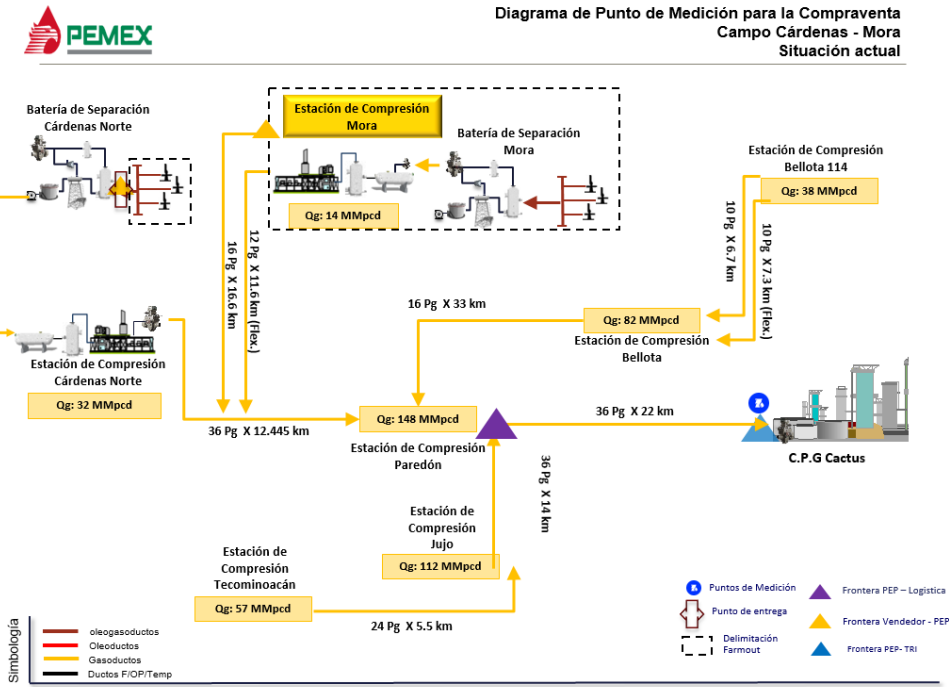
PEMEX

Diagrama de Punto de Medición para la Compraventa
Campo Cárdenas - Mora
Situación actual

Batería de Separación Cárdenas Norte

Estación de Compresión Mora

Batería de Separación Mora

Qg: 14 MMpcd

Estación de Compresión Bellota 114

Qg: 38 MMpcd

16 Pg X 16.6 km

12 Pg X 11.6 km (Flex.)

10 Pg X 6.7 km

10 Pg X 7.3 km (Flex.)

16 Pg X 33 km

Qg: 82 MMpcd

Estación de Compresión Bellota

Estación de Compresión Cárdenas Norte

Qg: 32 MMpcd

36 Pg X 12.445 km

Qg: 148 MMpcd

Estación de Compresión Paredón

36 Pg X 22 km

C.P.G Cactus

36 Pg X 14 km

Estación de Compresión Jujo

Qg: 112 MMpcd

Estación de Compresión Tecominoacán

Qg: 57 MMpcd

24 Pg X 5.5 km

Simbología

oleogasoductos
Oleoductos
Gasoductos
Ductos F/OP/Temp

Puntos de Medición
Punto de entrega
Delimitación Farmout

Frontera PEP – Logística
Frontera Vendedor - PEP
Frontera PEP- TRI